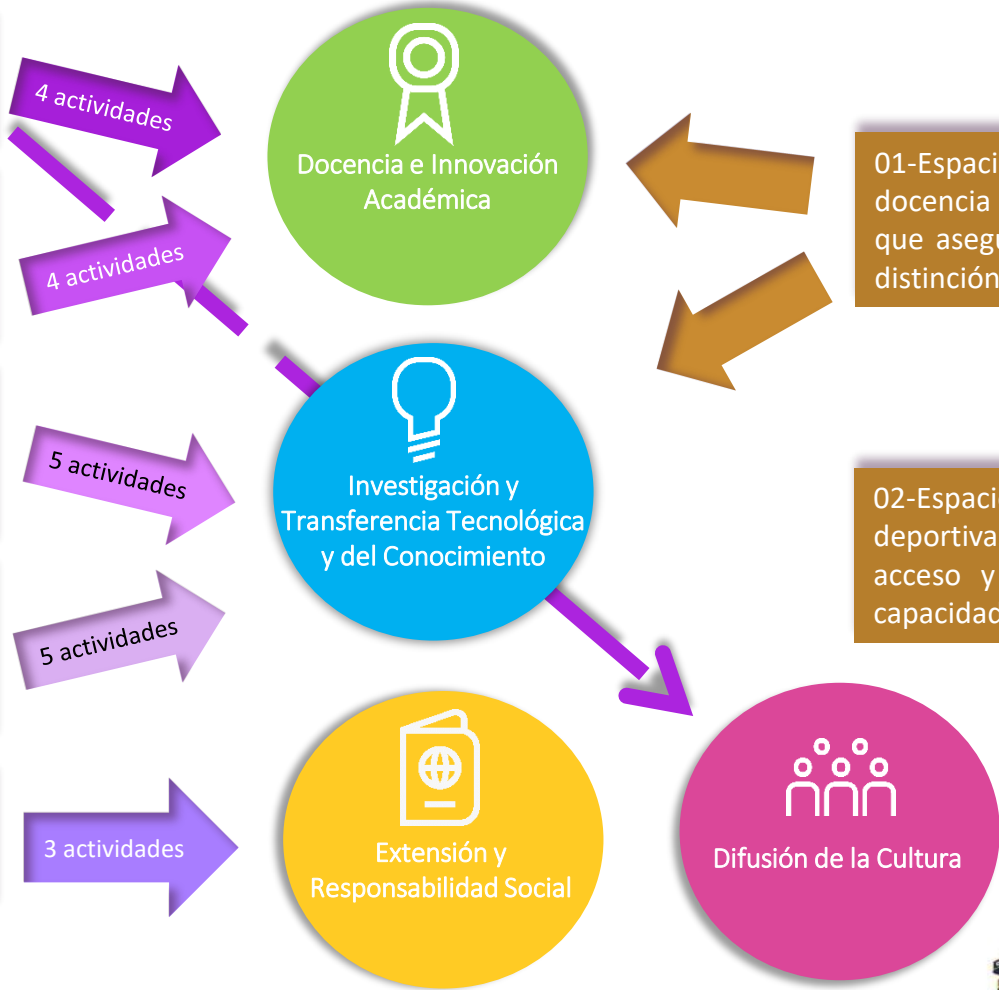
4 actividades

Docencia e Innovación Académica

01-Espaci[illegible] docencia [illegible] que asegu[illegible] distinción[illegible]

4 actividades

Investigación y Transferencia Tecnológica y del Conocimiento

5 actividades

02-Espaci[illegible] deportiva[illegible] acceso y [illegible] capacidad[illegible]

5 actividades

3 actividades

Extensión y Responsabilidad Social

Difusión de la Cultura